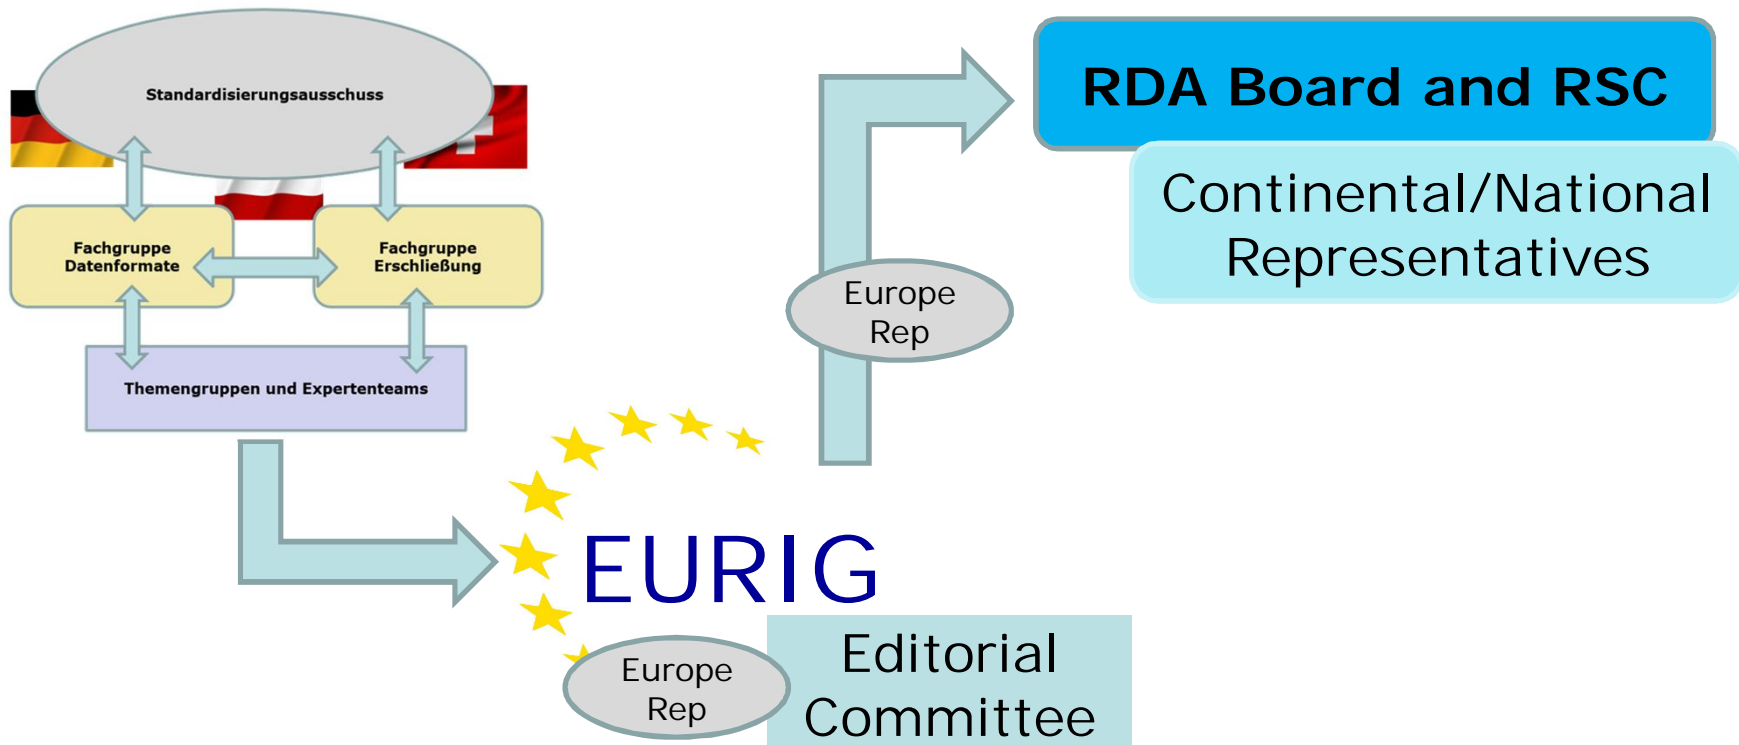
Standardisierungsausschuss

Fachgruppe Datenformate

Fachgruppe Erschließung

Themengruppen und Expertenteams

RDA Board and RSC

Continental/National Representatives

Europe Rep

EURIG

Europe Rep

Editorial Committee